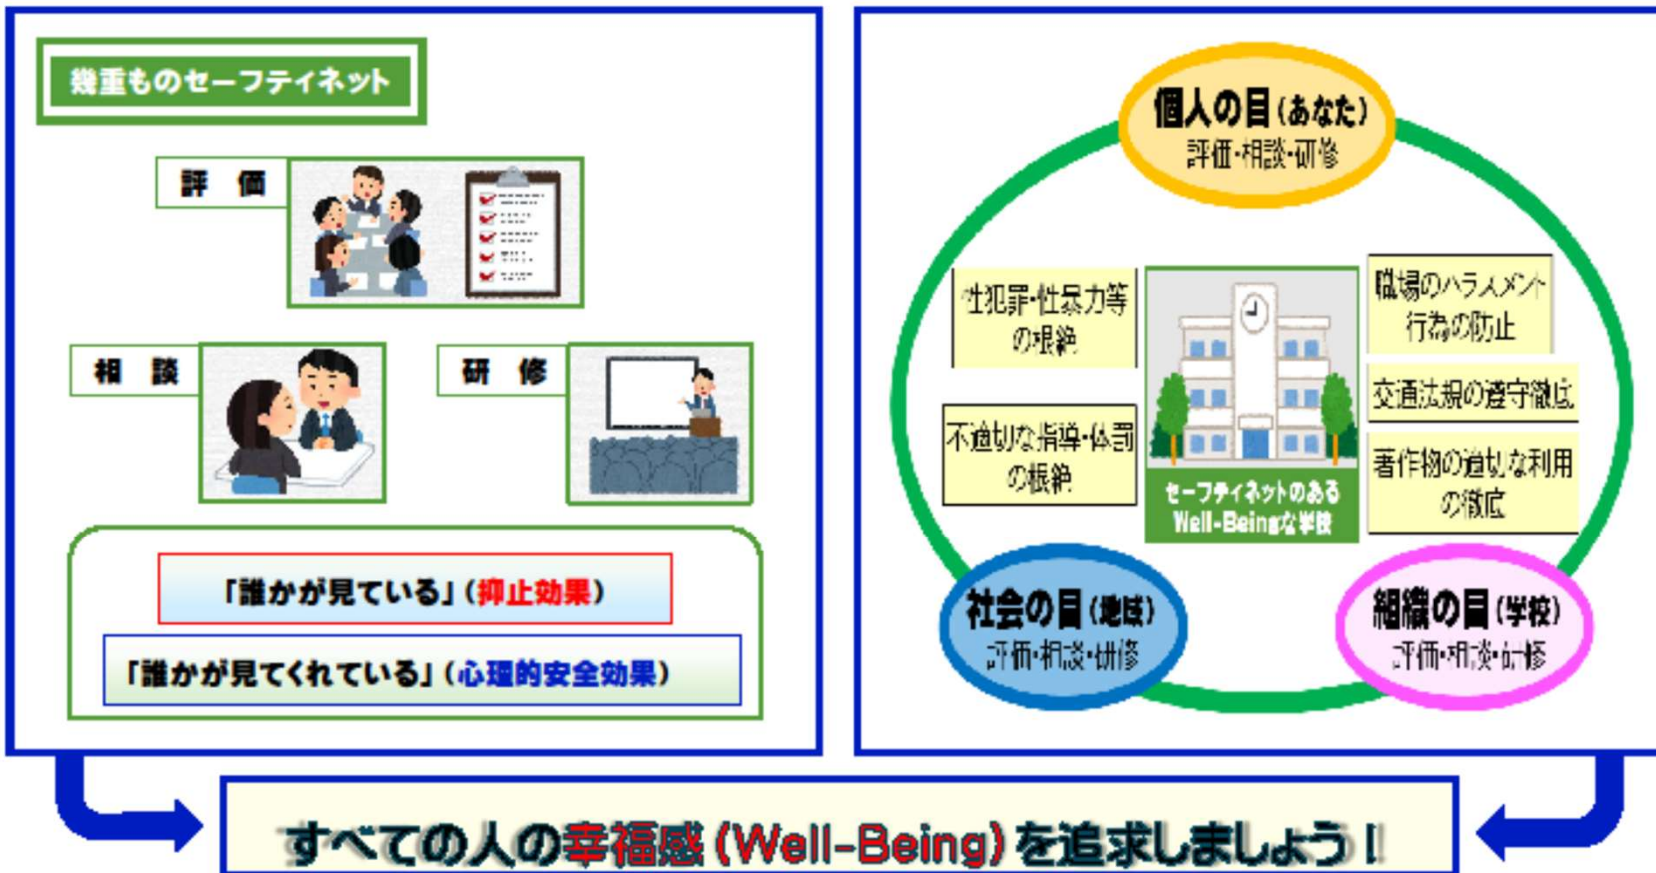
幾重ものセーフティネット

評　価

相　談

研　修

「誰かが見ている」（抑止効果）

「誰かが見てくれている」（心理的安全効果）

個人の目（あなた）
評価・相談・研修

性犯罪・性暴力等の根絶

不適切な指導・体罰の根絶

職場のハラスメント行為の防止

交通法規の遵守徹底

著作物の適切な利用の徹底

セーフティネットのある Well-Beingな学校

社会の目（地域）
評価・相談・研修

組織の目（学校）
評価・相談・研修

すべての人の幸福感（Well-Being）を追求しましょう！